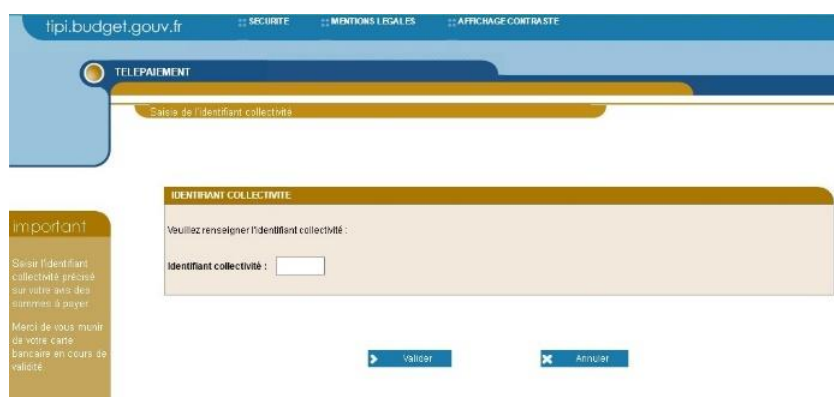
tipi.budget.gouv.fr

:: SECURITE :: MENTIONS LEGALES :: AFFICHAGE CONTRASTE

TELEPAIEMENT

Saisie de l'identifiant collectivité

important

Saisir l'identifiant collectivité précisé sur votre avis des sommes à payer.

Merci de vous munir de votre carte bancaire en cours de validité.

IDENTIFIANT COLLECTIVITE

Veuillez renseigner l'identifiant collectivité :

Identifiant collectivité :

Valider

Annuler